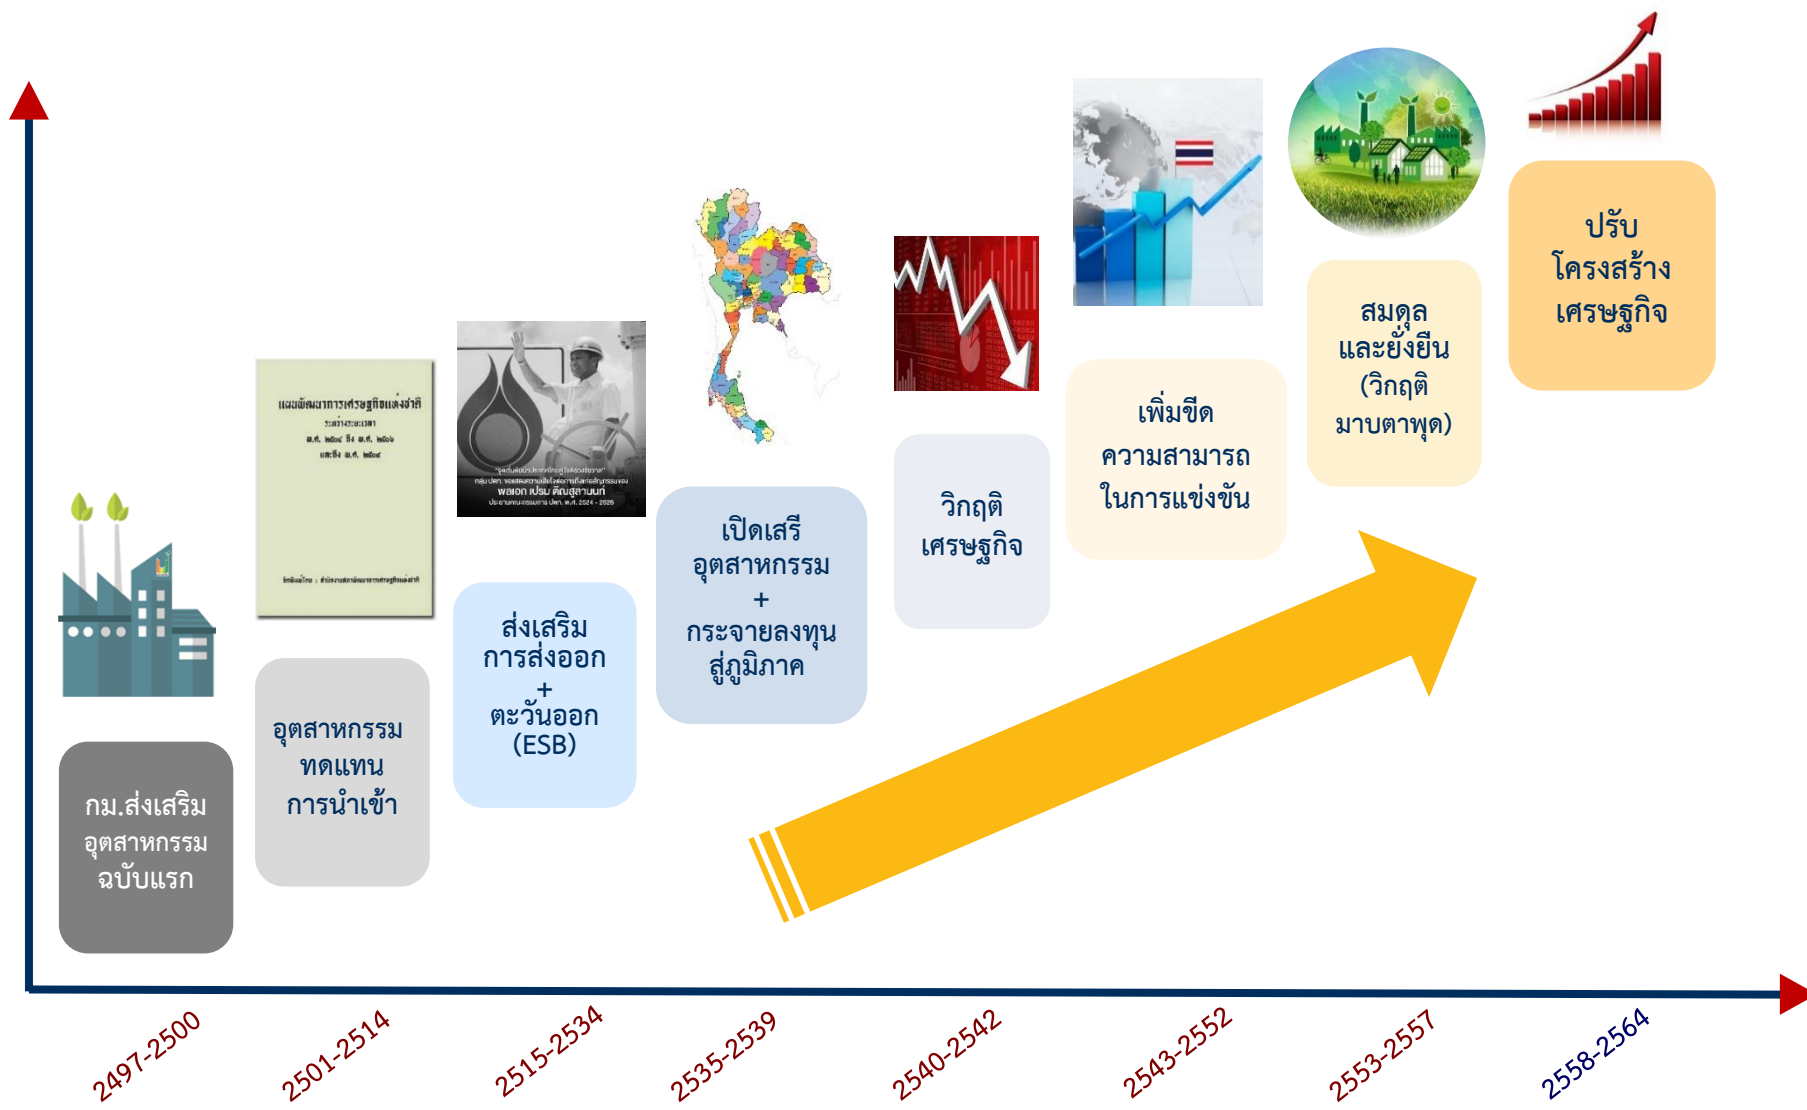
แผนพัฒนาการเศรษฐกิจแห่งชาติ
ระยะที่ ๑
พ.ศ. ๒๕๐๔ ถึง พ.ศ. ๒๕๐๖
และถึง พ.ศ. ๒๕๐๙

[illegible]

พลเอก เปรม ติณสูลานนท์

กม.ส่งเสริมอุตสาหกรรมฉบับแรก

อุตสาหกรรมทดแทนการนำเข้า

ส่งเสริมการส่งออก + ตะวันออก (ESB)

เปิดเสรีอุตสาหกรรม + กระจายลงทุนสู่ภูมิภาค

วิกฤติเศรษฐกิจ

เพิ่มขีดความสามารถในการแข่งขัน

สมดุลและยั่งยืน (วิกฤติมาบตาพุด)

ปรับโครงสร้างเศรษฐกิจ

2497-2500
2501-2514
2515-2534
2535-2539
2540-2542
2543-2552
2553-2557
2558-2564